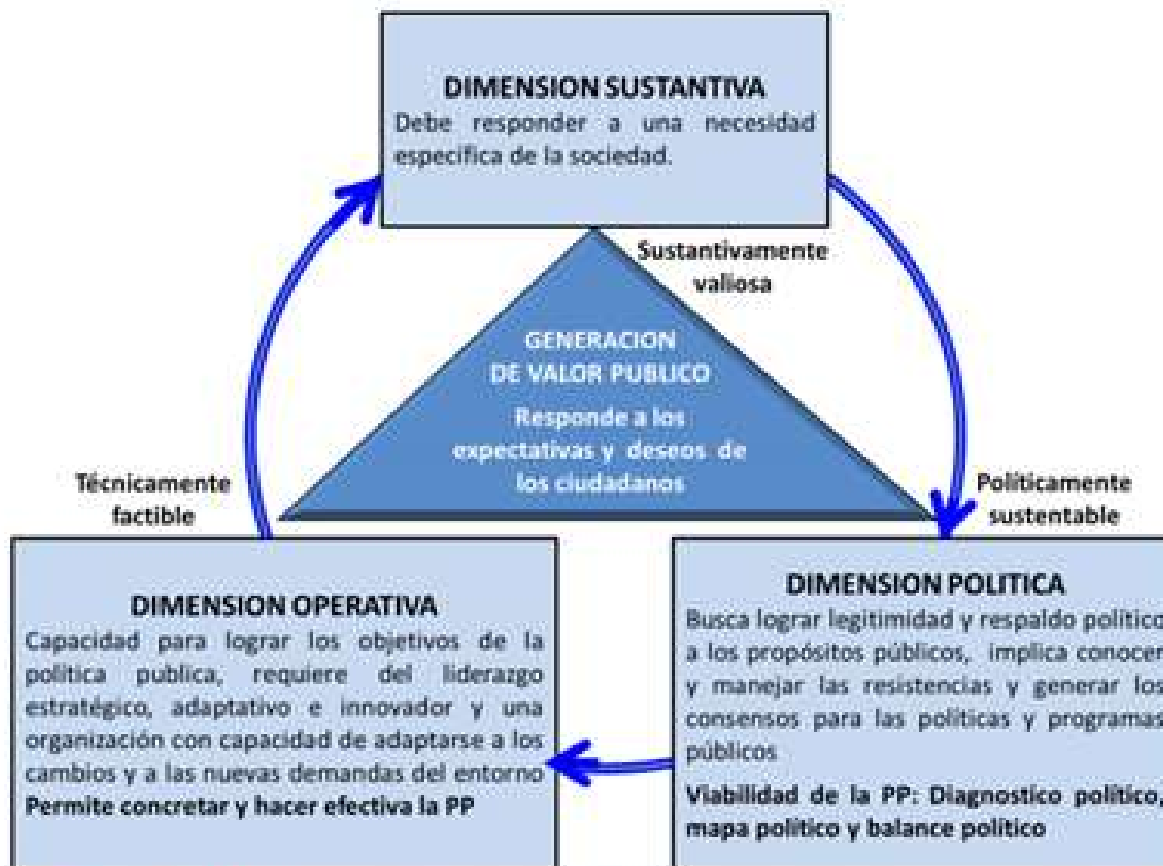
DIMENSION SUSTANTIVA
Debe responder a una necesidad especifica de la sociedad.

Sustantivamente valiosa

GENERACION DE VALOR PUBLICO
Responde a los expectativas y deseos de los ciudadanos

Técnicamente factible

Politicamente sustentable

DIMENSION OPERATIVA
Capacidad para lograr los objetivos de la politica publica, requiere del liderazgo estratégico, adaptativo e innovador y una organización con capacidad de adaptarse a los cambios y a las nuevas demandas del entorno
Permite concretar y hacer efectiva la PP

DIMENSION POLITICA
Busca lograr legitimidad y respaldo político a los propósitos públicos, implica conocer y manejar las resistencias y generar los consensos para las políticas y programas públicos
Viabilidad de la PP: Diagnostico político, mapa politico y balance político